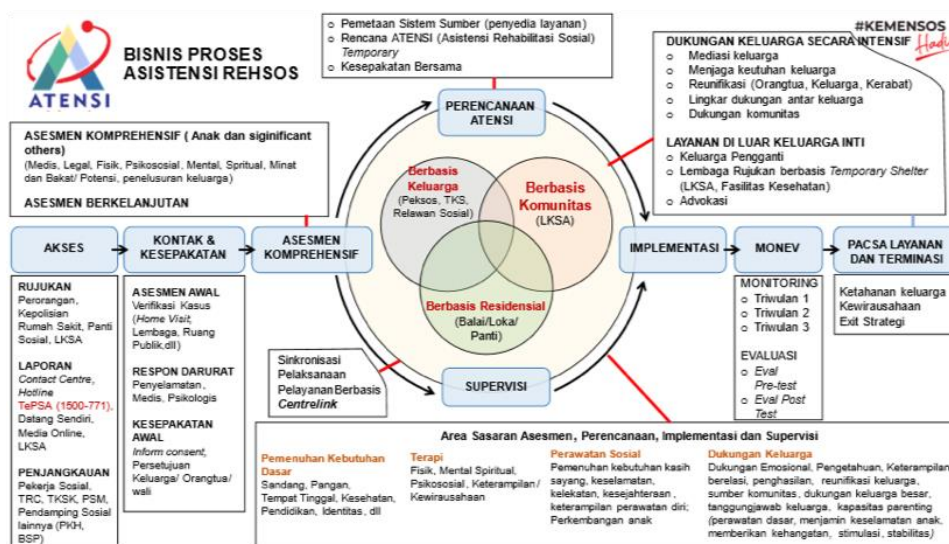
ATENSI

BISNIS PROSES ASISTENSI REHSOS

#KEMENSOS Hadir

o Pemetaan Sistem Sumber (penyedia layanan)
o Rencana ATENSI (Asistensi Rehabilitasi Sosial) *Temporary*
o Kesepakatan Bersama

DUKUNGAN KELUARGA SECARA INTENSIF
o Mediasi keluarga
o Menjaga keutuhan keluarga
o Reunifikasi (Orangtua, Keluarga, Kerabat)
o Lingkar dukungan antar keluarga
o Dukungan komunitas

LAYANAN DI LUAR KELUARGA INTI
o Keluarga Pengganti
o Lembaga Rujukan berbasis *Temporary Shelter* (LKSA, Fasilitas Kesehatan)
o Advokasi

ASESMEN KOMPREHENSIF ( Anak dan siginificant others)
(Medis, Legal, Fisik, Psikososial, Mental, Spritual, Minat dan Bakat/ Potensi, penelusuran keluarga)

ASESMEN BERKELANJUTAN

PERENCANAAN ATENSI

Berbasis Keluarga
(Peksos, TKS, Relawan Sosial)

Berbasis Komunitas
(LKSA)

Berbasis Residensial
(Balai/Loka/ Panti)

AKSES

KONTAK & KESEPAKATAN

ASESMEN KOMPREHENSIF

IMPLEMENTASI

MONEV

PACSA LAYANAN DAN TERMINASI

RUJUKAN
Perorangan, Kepolisian Rumah Sakit, Panti Sosial, LKSA

LAPORAN
*Contact Centre*, *Hotline* TePSA (1500-771), Datang Sendiri, Media Online, LKSA

PENJANGKAUAN
Pekerja Sosial, TRC, TKSK, PSM, Pendamping Sosial lainnya (PKH, BSP)

ASESMEN AWAL
Verifikasi Kasus (*Home Visit*, Lembaga, Ruang Publik,dll)

RESPON DARURAT
Penyelamatan, Medis, Psikologis

KESEPAKATAN AWAL
*Inform consent*, Persetujuan Keluarga/ Orangtua/ wali

Sinkronisasi Pelaksanaan Pelayanan Berbasis *Centrelink*

SUPERVISI

MONITORING
o Triwulan 1
o Triwulan 2
o Triwulan 3

EVALUASI
o *Eval Pre-test*
o *Eval Post Test*

Ketahanan keluarga
Kewirausahaan
Exit Strategi

Area Sasaran Asesmen, Perencanaan, Implementasi dan Supervisi

Pemenuhan Kebutuhan Dasar
Sandang, Pangan, Tempat Tinggal, Kesehatan, Pendidikan, Identitas, dll

Terapi
Fisik, Mental Spiritual, Psikososial, Keterampilan/ Kewirausahaan

Perawatan Sosial
Pemenuhan kebutuhan kasih sayang, keselamatan, kelekatan, kesejahteraan, keterampilan perawatan diri; Perkembangan anak

Dukungan Keluarga
Dukungan Emosional, Pengetahuan, Keterampilan berelasi, penghasilan, reunifikasi keluarga, sumber komunitas, dukungan keluarga besar, tanggungjawab keluarga, kapasitas parenting (perawatan dasar, menjamin keselamatan anak, memberikan kehangatan, stimulasi, stabilitas)